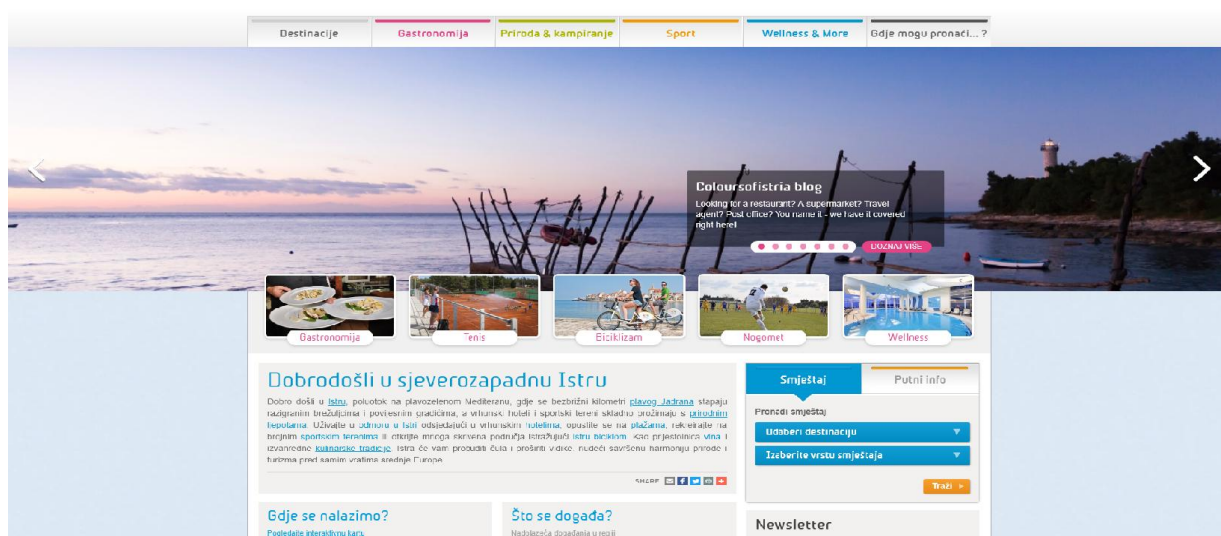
Destinacije | Gastronomija | Priroda & kampiranje | Sport | Wellness & More | Gdje mogu pronaći... ?

Coloursofistria blog
Looking for a restaurant? A supermarket? Travel agent? Post office? You name it - we have it covered right here!
DOZNAJ VIŠE

Gastronomija
Tenis
Biciklizam
Nogomet
Wellness

Dobrodošli u sjeverozapadnu Istru

Dobro došli u Istru, poluotok na plavozelenom Mediteranu, gdje se bezbrižni kilometri plavog Jadrana stapaju razigranim brežuljcima i povijesnim gradićima, a vrhunski hoteli i sportski tereni skladno prožimaju s prirodnim ljepotama. Uživajte u odmoru u Istri odsjedajući u vrhunskim hotelima, opustite se na plažama, rekreirajte na brojnim sportskim terenima ili otkrijte mnoga skrivena područja istražujući Istru biciklom. Kao prijestolnica vina i izvanredne kulinarske tradicije, Istra će vam probuditi čula i proširiti vidike, nudeći savršenu harmoniju prirode i turizma pred samim vratima srednje Europe.

SHARE

Smještaj | Putni info
Pronađi smještaj
Odaberi destinaciju
Izaberite vrstu smještaja
Traži

Gdje se nalazimo?
Pogledajte interaktivnu kartu

Što se događa?
Nadolazeća događanja u regiji

Newsletter